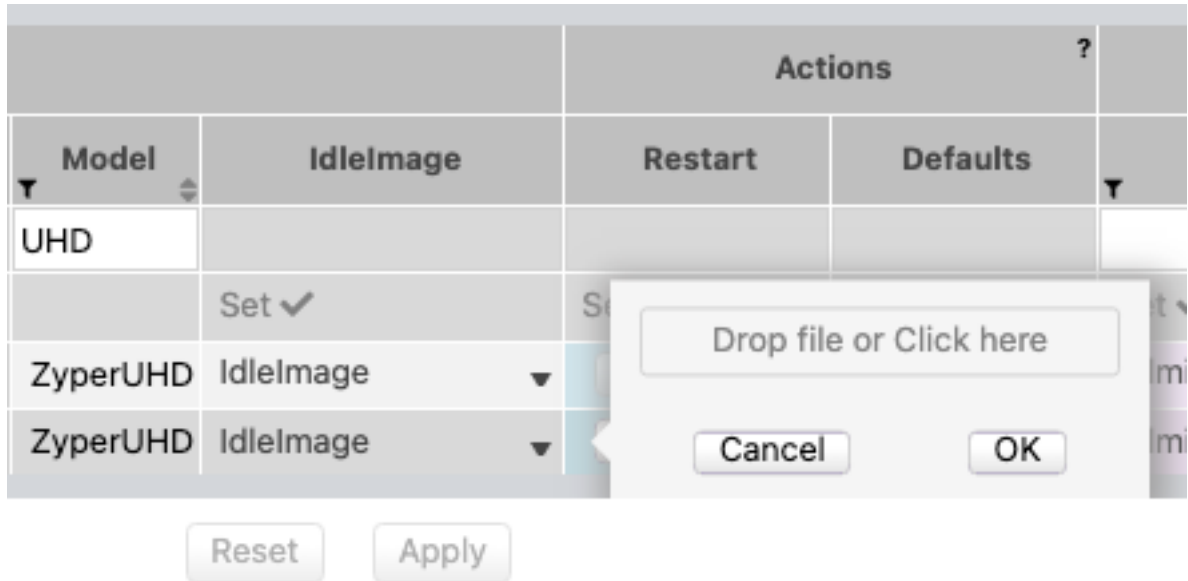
| | | Actions ? | | |
|---|---|---|---|---|
| Model | IdleImage | Restart | Defaults | |
| UHD | | | | |
| | Set ✔ | S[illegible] | | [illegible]t |
| ZyperUHD | IdleImage | | | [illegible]mi |
| ZyperUHD | IdleImage | | | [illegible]mi |

Drop file or Click here

Cancel OK

Reset Apply